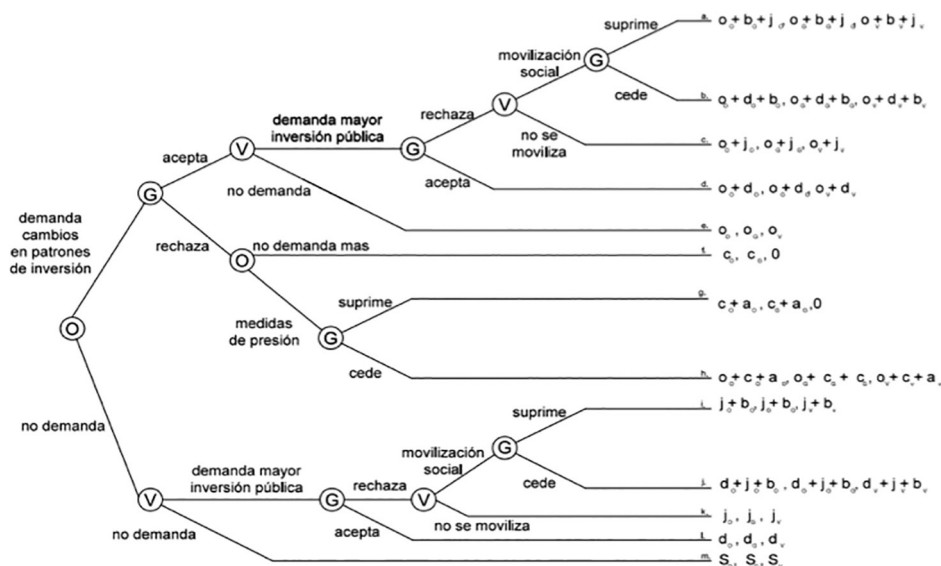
demanda cambios en patrones de inversión

O

G

acepta

V

demanda mayor inversión pública

G

rechaza

V

movilización social

G

suprime

a. $o_o + b_o + j_o, o_g + b_g + j_g, o_v + b_v + j_v$

cede

b. $o_o + d_o + b_o, o_g + d_g + b_g, o_v + d_v + b_v$

no se moviliza

c. $o_o + j_o, o_g + j_g, o_v + j_v$

acepta

d. $o_o + d_o, o_g + d_g, o_v + d_v$

no demanda

e. $o_o, o_g, o_v$

rechaza

O

no demanda mas

f. $c_o, c_g, 0$

medidas de presión

G

suprime

g. $c_o + a_o, c_g + a_g, 0$

cede

h. $o_o + c_o + a_o, o_g + c_g + c_g, o_v + c_v + a_v$

no demanda

V

demanda mayor inversión pública

G

rechaza

V

movilización social

G

suprime

i. $j_o + b_o, j_g + b_g, j_v + b_v$

cede

j. $d_o + j_o + b_o, d_g + j_g + b_g, d_v + j_v + b_v$

no se moviliza

k. $j_o, j_g, j_v$

acepta

l. $d_o, d_g, d_v$

no demanda

m. $S_o, S_g, S_v$